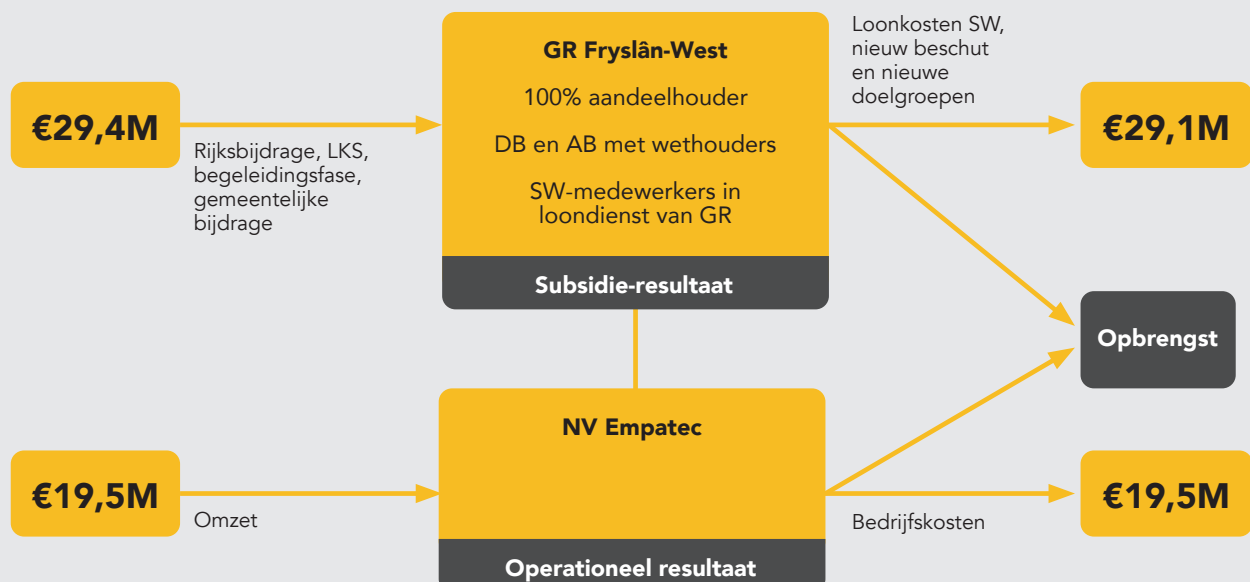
€29,4M

Rijksbijdrage, LKS, begeleidingsfase, gemeentelijke bijdrage

GR Fryslân-West

100% aandeelhouder

DB en AB met wethouders

SW-medewerkers in loondienst van GR

Subsidie-resultaat

Loonkosten SW, nieuw beschut en nieuwe doelgroepen

€29,1M

Opbrengst

€19,5M

Omzet

NV Empatec

Operationeel resultaat

Bedrijfskosten

€19,5M